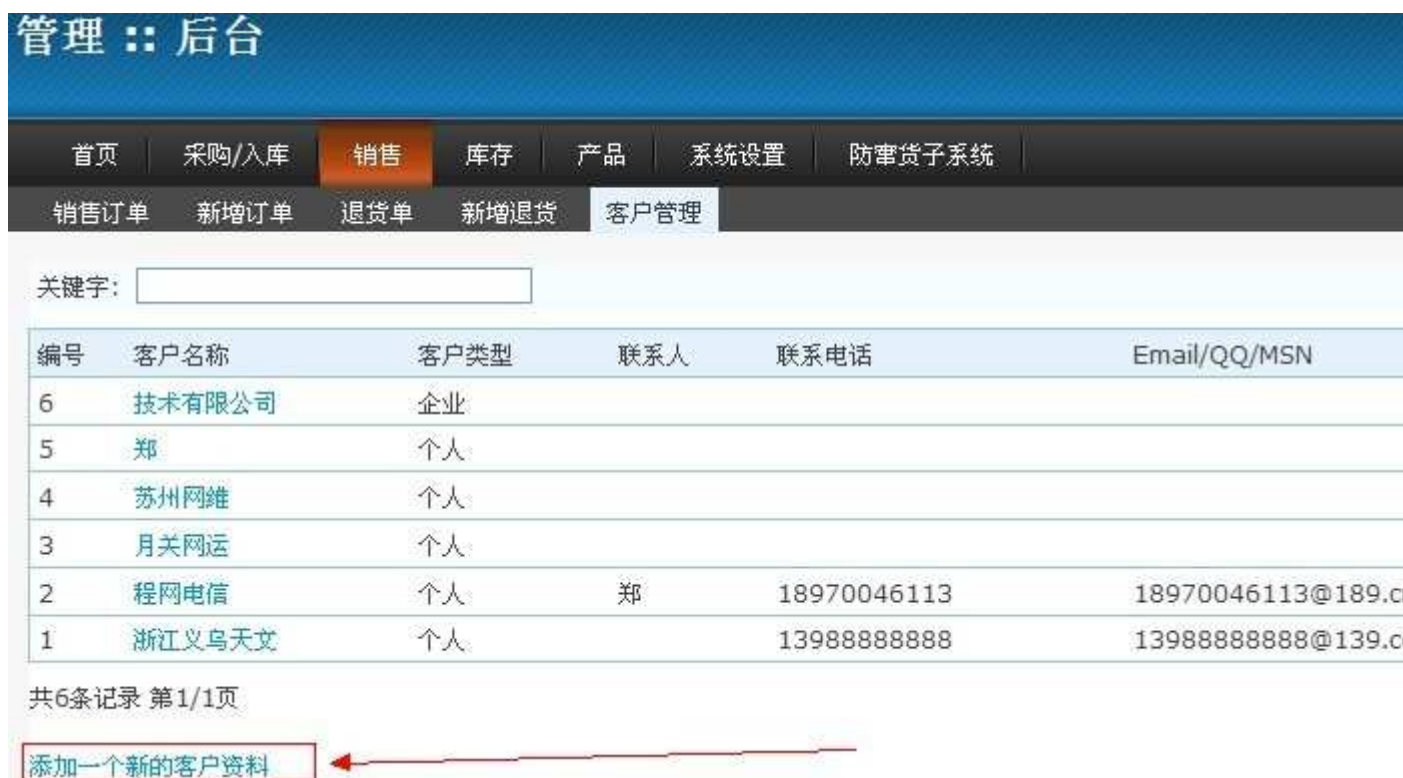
管理 :: 后台

首页 | 采购/入库 | 销售 | 库存 | 产品 | 系统设置 | 防窜货子系统

销售订单 新增订单 退货单 新增退货 客户管理

关键字:

| 编号 | 客户名称 | 客户类型 | 联系人 | 联系电话 | Email/QQ/MSN |
|---|---|---|---|---|---|
| 6 | 技术有限公司 | 企业 | | | |
| 5 | 郑 | 个人 | | | |
| 4 | 苏州网维 | 个人 | | | |
| 3 | 月关网运 | 个人 | | | |
| 2 | 程网电信 | 个人 | 郑 | 18970046113 | 18970046113@189.c |
| 1 | 浙江义乌天文 | 个人 | | 13988888888 | 13988888888@139.c |

共6条记录 第1/1页

添加一个新的客户资料